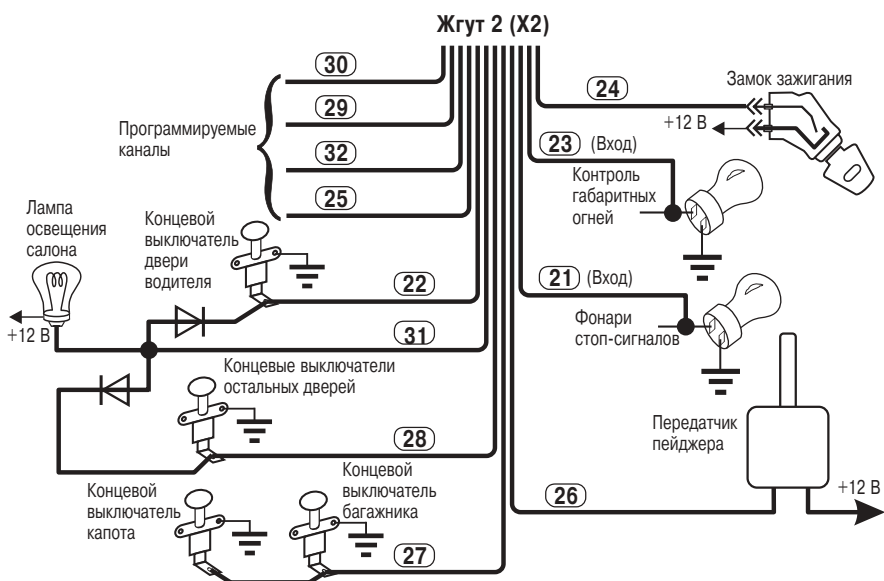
Жгут 2 (X2)

30

29

32

25

Программируемые каналы

24

Замок зажигания

+12 В

23 (Вход)

Контроль габаритных огней

Лампа освещения салона

Концевой выключатель двери водителя

22

+12 В

31

21 (Вход)

Фонари стоп-сигналов

Концевые выключатели остальных дверей

Передатчик пейджера

28

Концевой выключатель багажника

Концевой выключатель капота

26

+12 В

27